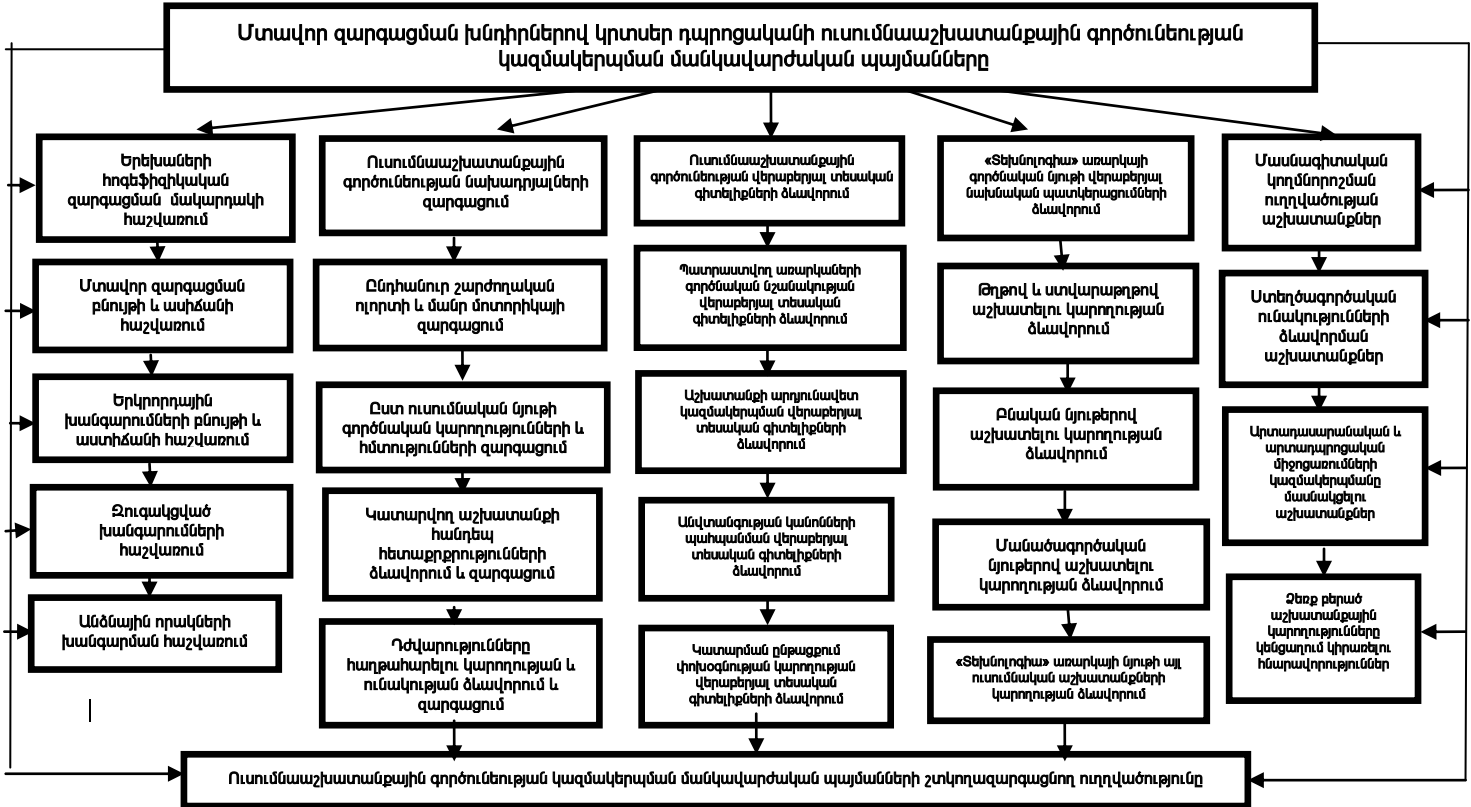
Մտավոր զարգացման խնդիրներով կրտսեր դպրոցականի ուսումնաաշխատանքային գործունեության կազմակերպման մանկավարժական պայմանները

Երեխաների հոգեֆիզիկական զարգացման մակարդակի հաշվառում

Մտավոր զարգացման բնույթի և աստիճանի հաշվառում

Երկրորդային խանգարումների բնույթի և աստիճանի հաշվառում

Զուգակցված խանգարումների հաշվառում

Անձնային որակների խանգարման հաշվառում

Ուսումնաաշխատանքային գործունեության նախադրյալների զարգացում

Ընդհանուր շարժողական ոլորտի և մանր մոտորիկայի զարգացում

Ըստ ուսումնական նյութի գործնական կարողությունների և հմտությունների զարգացում

Կատարվող աշխատանքի հանդեպ հետաքրքրությունների ձևավորում և զարգացում

Դժվարությունները հաղթահարելու կարողության և ունակության ձևավորում և զարգացում

Ուսումնաաշխատանքային գործունեության վերաբերյալ տեսական գիտելիքների ձևավորում

Պատրաստվող առարկաների գործնական նշանակության վերաբերյալ տեսական գիտելիքների ձևավորում

Աշխատանքի արդյունավետ կազմակերպման վերաբերյալ տեսական գիտելիքների ձևավորում

Անվտանգության կանոնների պահպանման վերաբերյալ տեսական գիտելիքների ձևավորում

Կատարման ընթացքում փոխօգնության կարողության վերաբերյալ տեսական գիտելիքների ձևավորում

«Տեխնոլոգիա» առարկայի գործնական նյութի վերաբերյալ նախնական պատկերացումների ձևավորում

Թղթով և ստվարաթղթով աշխատելու կարողության ձևավորում

Բնական նյութերով աշխատելու կարողության ձևավորում

Մանածագործական նյութերով աշխատելու կարողության ձևավորում

«Տեխնոլոգիա» առարկայի նյութի այլ ուսումնական աշխատանքների կարողության ձևավորում

Մասնագիտական կողմնորոշման ուղղվածության աշխատանքներ

Ստեղծագործական ունակությունների ձևավորման աշխատանքներ

Արտադասարանական և արտադպրոցական միջոցառումների կազմակերպմանը մասնակցելու աշխատանքներ

Ձեռք բերած աշխատանքային կարողությունները կենցաղում կիրառելու հնարավորություններ

Ուսումնաաշխատանքային գործունեության կազմակերպման մանկավարժական պայմանների շտկողազարգացնող ուղղվածությունը